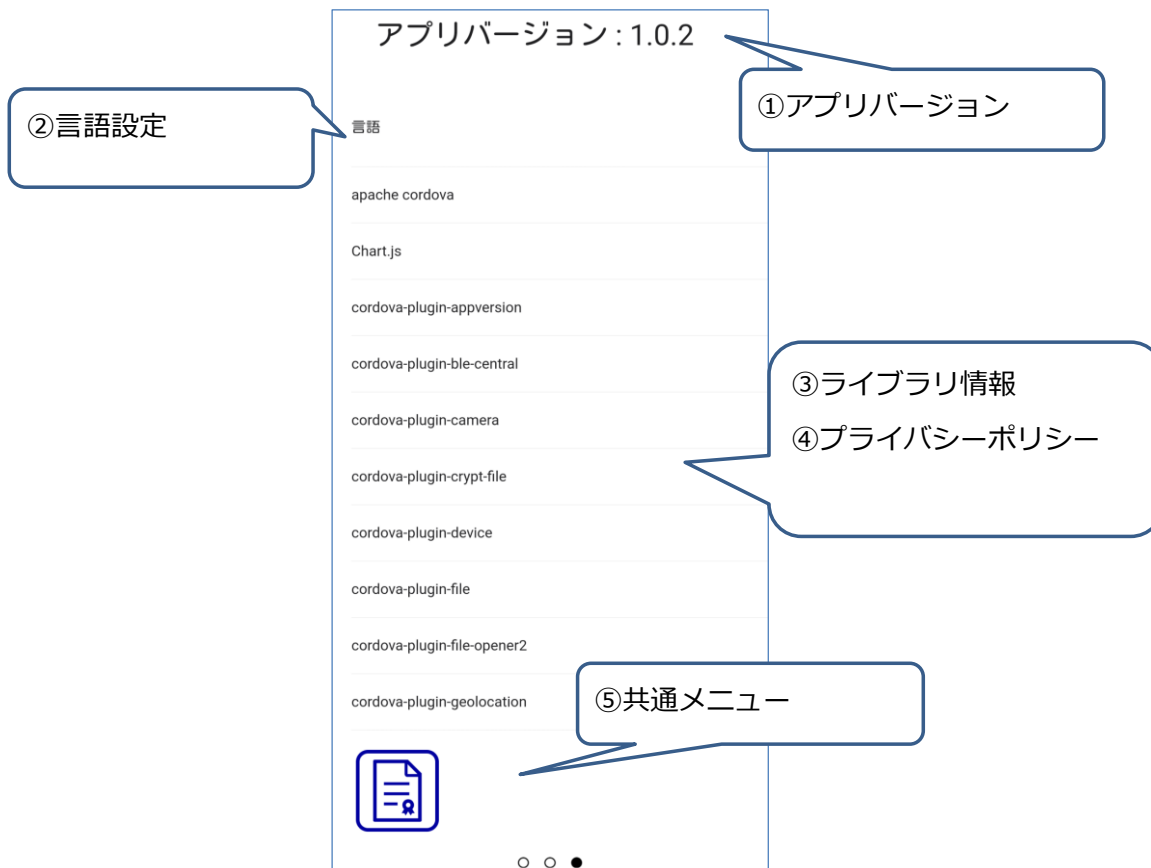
アプリバージョン : 1.0.2

①アプリバージョン

②言語設定

言語

apache cordova

Chart.js

cordova-plugin-appversion

cordova-plugin-ble-central

③ライブラリ情報

④プライバシーポリシー

cordova-plugin-camera

cordova-plugin-crypt-file

cordova-plugin-device

cordova-plugin-file

cordova-plugin-file-opener2

⑤共通メニュー

cordova-plugin-geolocation